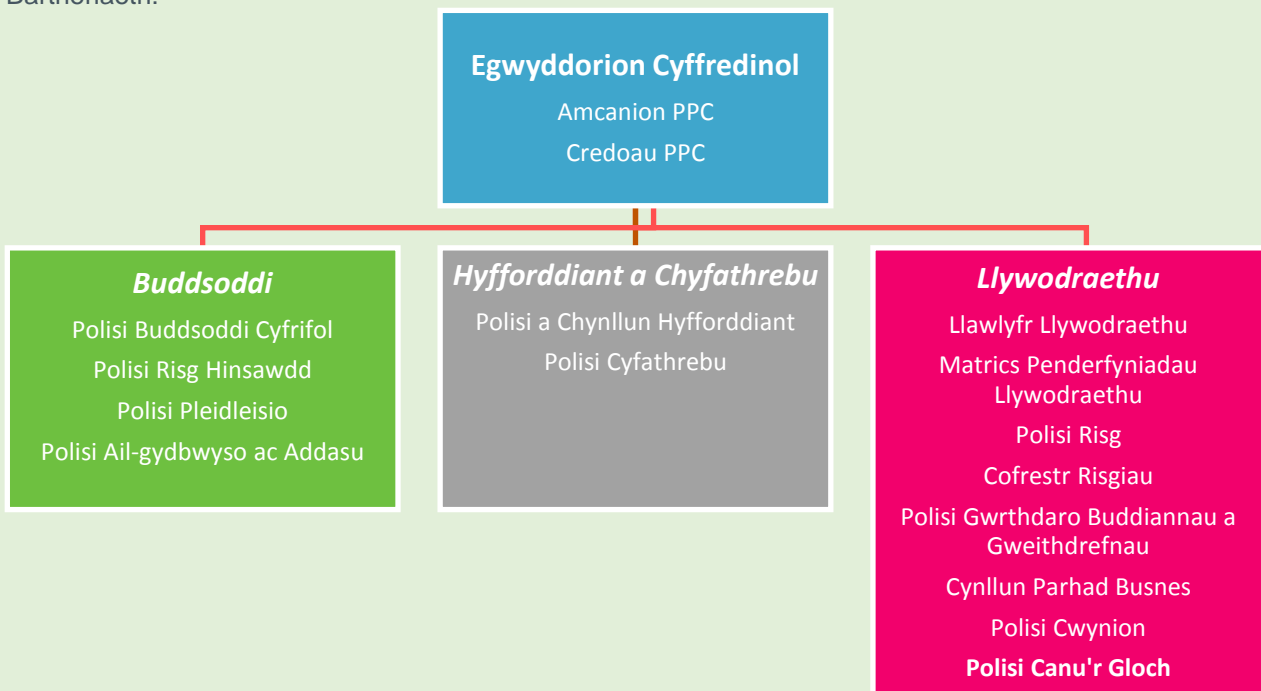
Bartneriaeth.

Egwyddorion Cyffredinol

Amcanion PPC

Credoau PPC

*Buddsoddi*

Polisi Buddsoddi Cyfrifol

Polisi Risg Hinsawdd

Polisi Pleidleisio

Polisi Ail-gydbwyso ac Addasu

*Hyfforddiant a Chyfathrebu*

Polisi a Chynllun Hyfforddiant

Polisi Cyfathrebu

*Llywodraethu*

Llawlyfr Llywodraethu

Matrics Penderfyniadau Llywodraethu

Polisi Risg

Cofrestr Risgiau

Polisi Gwrthdaro Buddiannau a Gweithdrefnau

Cynllun Parhad Busnes

Polisi Cwynion

**Polisi Canu'r Gloch**